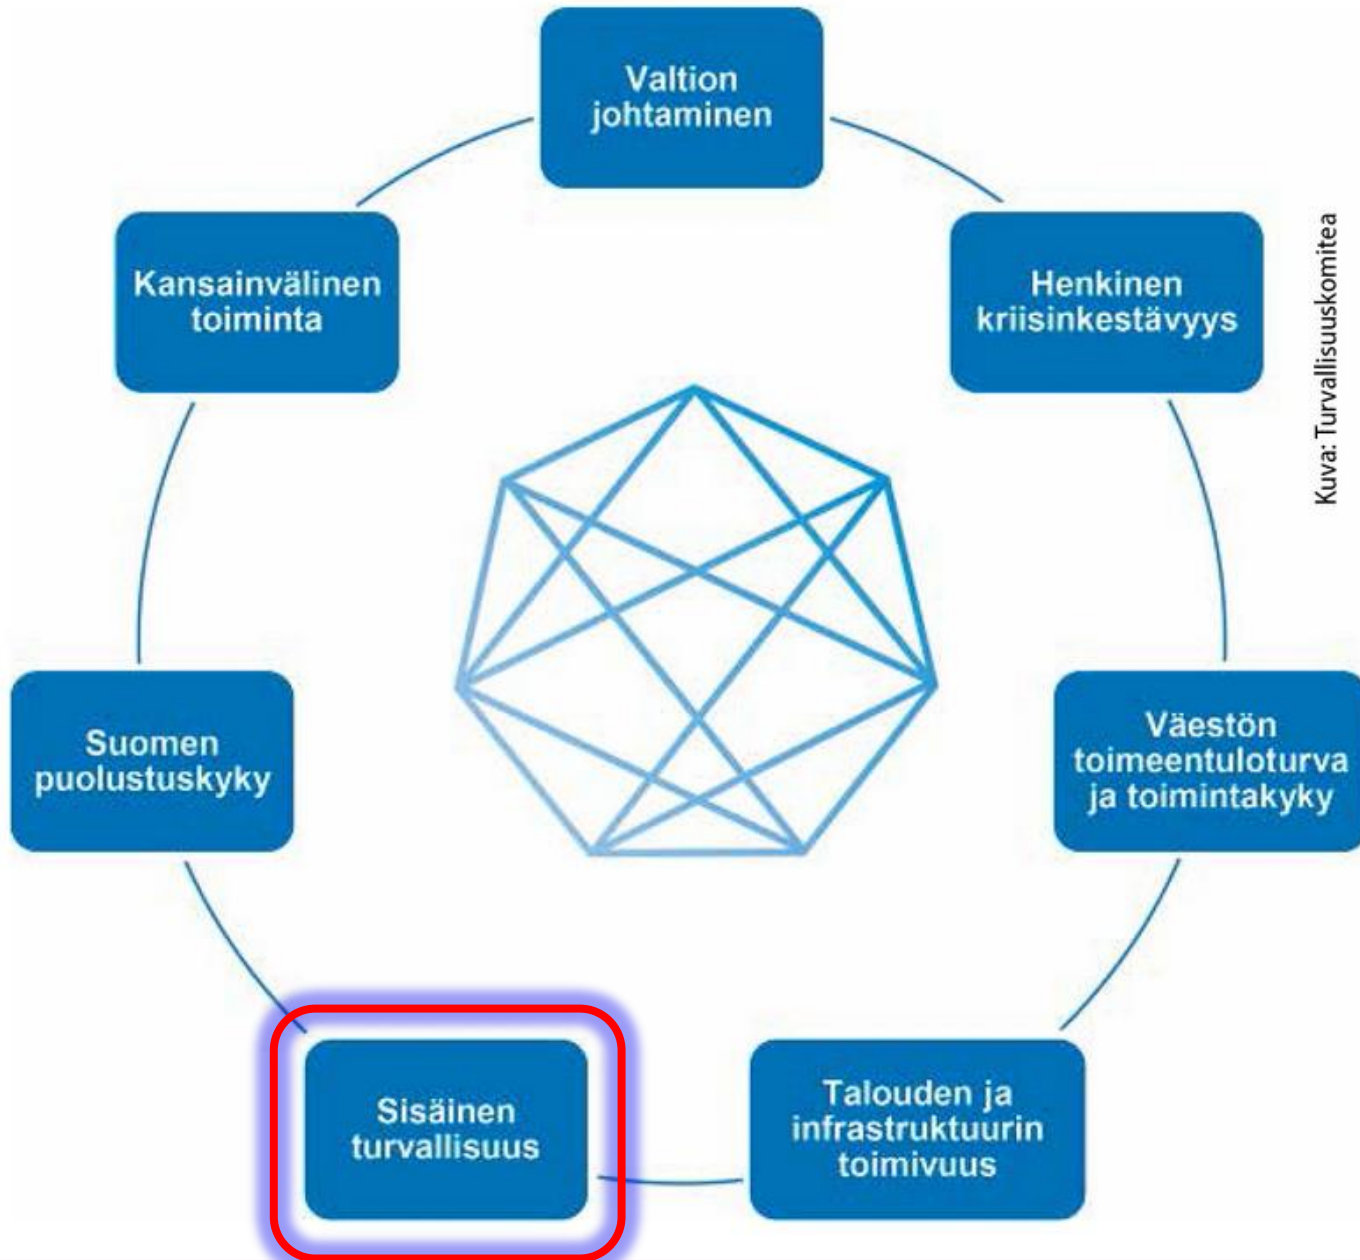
Valtion johtaminen

Henkinen kriisinkestävyys

Väestön toimeentuloturva ja toimintakyky

Talouden ja infrastruktuurin toimivuus

Sisäinen turvallisuus

Suomen puolustuskyky

Kansainvälinen toiminta

Kuva: Turvallisuuskomitea